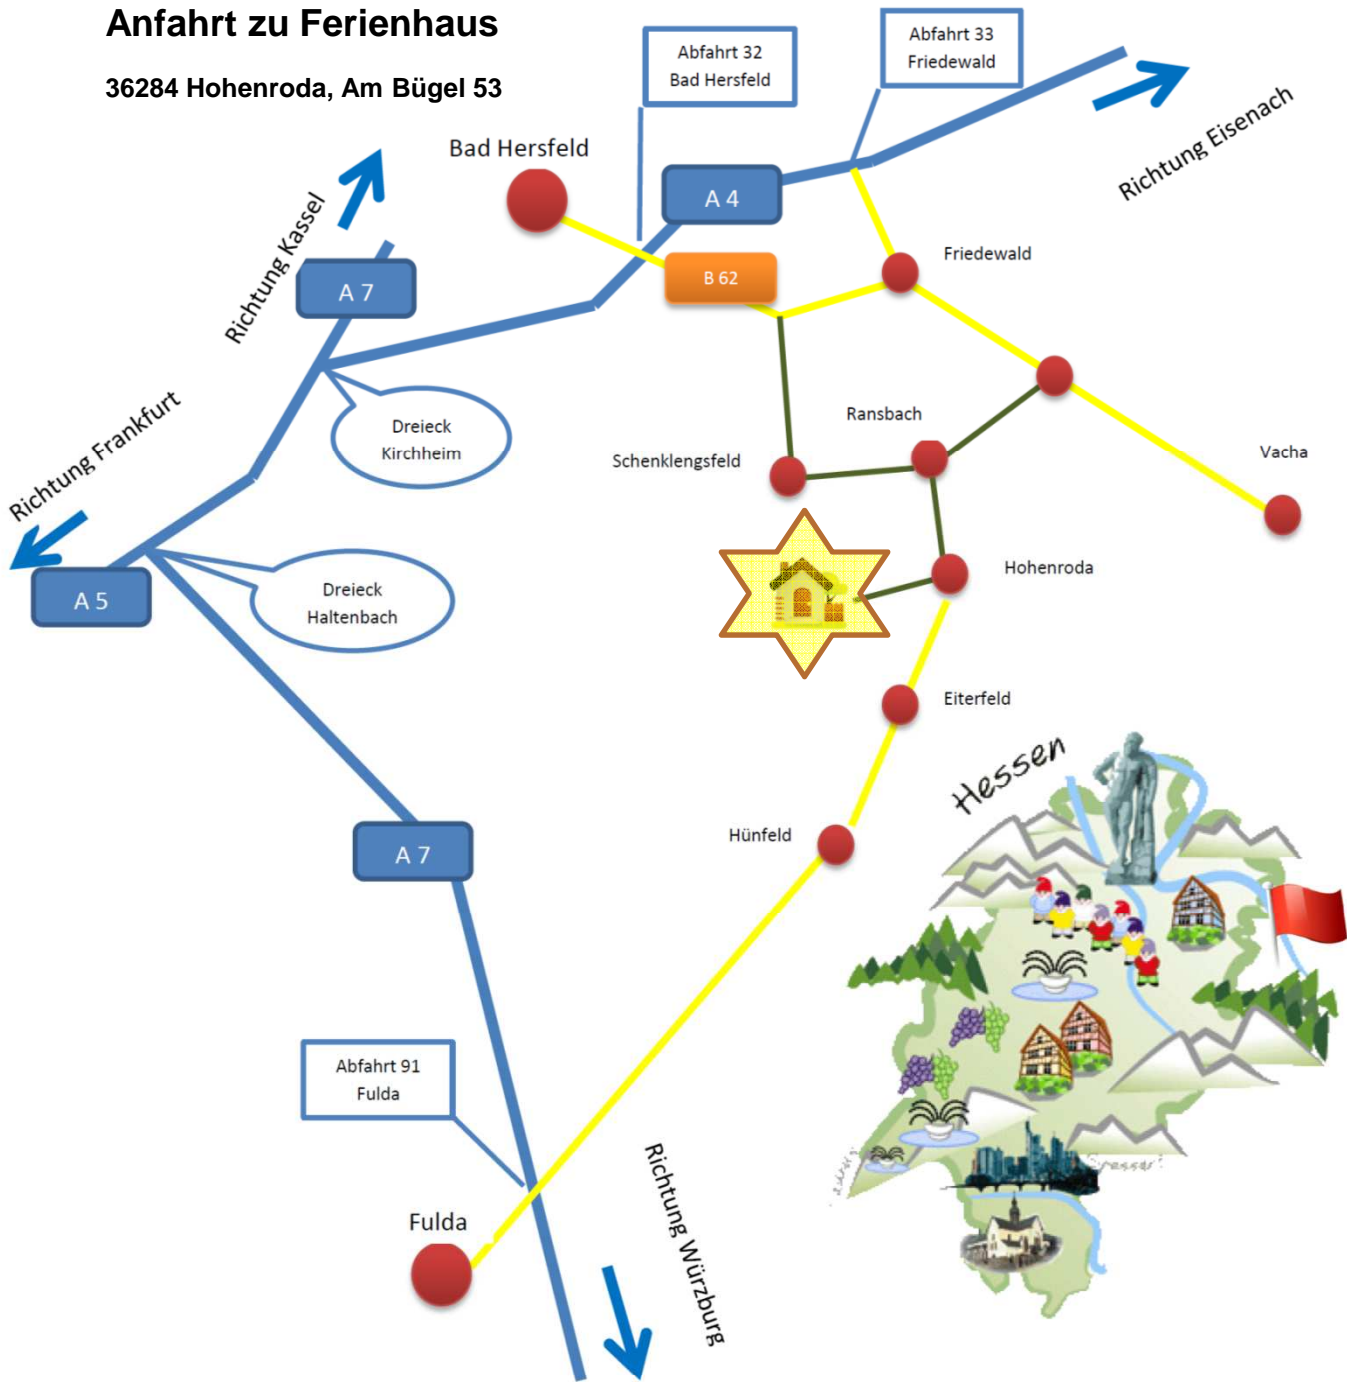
Anfahrt zu Ferienhaus

36284 Hohenroda, Am Bügel 53

Abfahrt 32
Bad Hersfeld

Abfahrt 33
Friedewald

Richtung Eisenach

Bad Hersfeld

A 4

Richtung Kassel

A 7

B 62

Friedewald

Ransbach

Dreieck
Kirchheim

Richtung Frankfurt

Schenklengsfeld

Vacha

A 5

Dreieck
Haltenbach

Hohenroda

Eiterfeld

Hessen

Hünfeld

A 7

Abfahrt 91
Fulda

Richtung Würzburg

Fulda